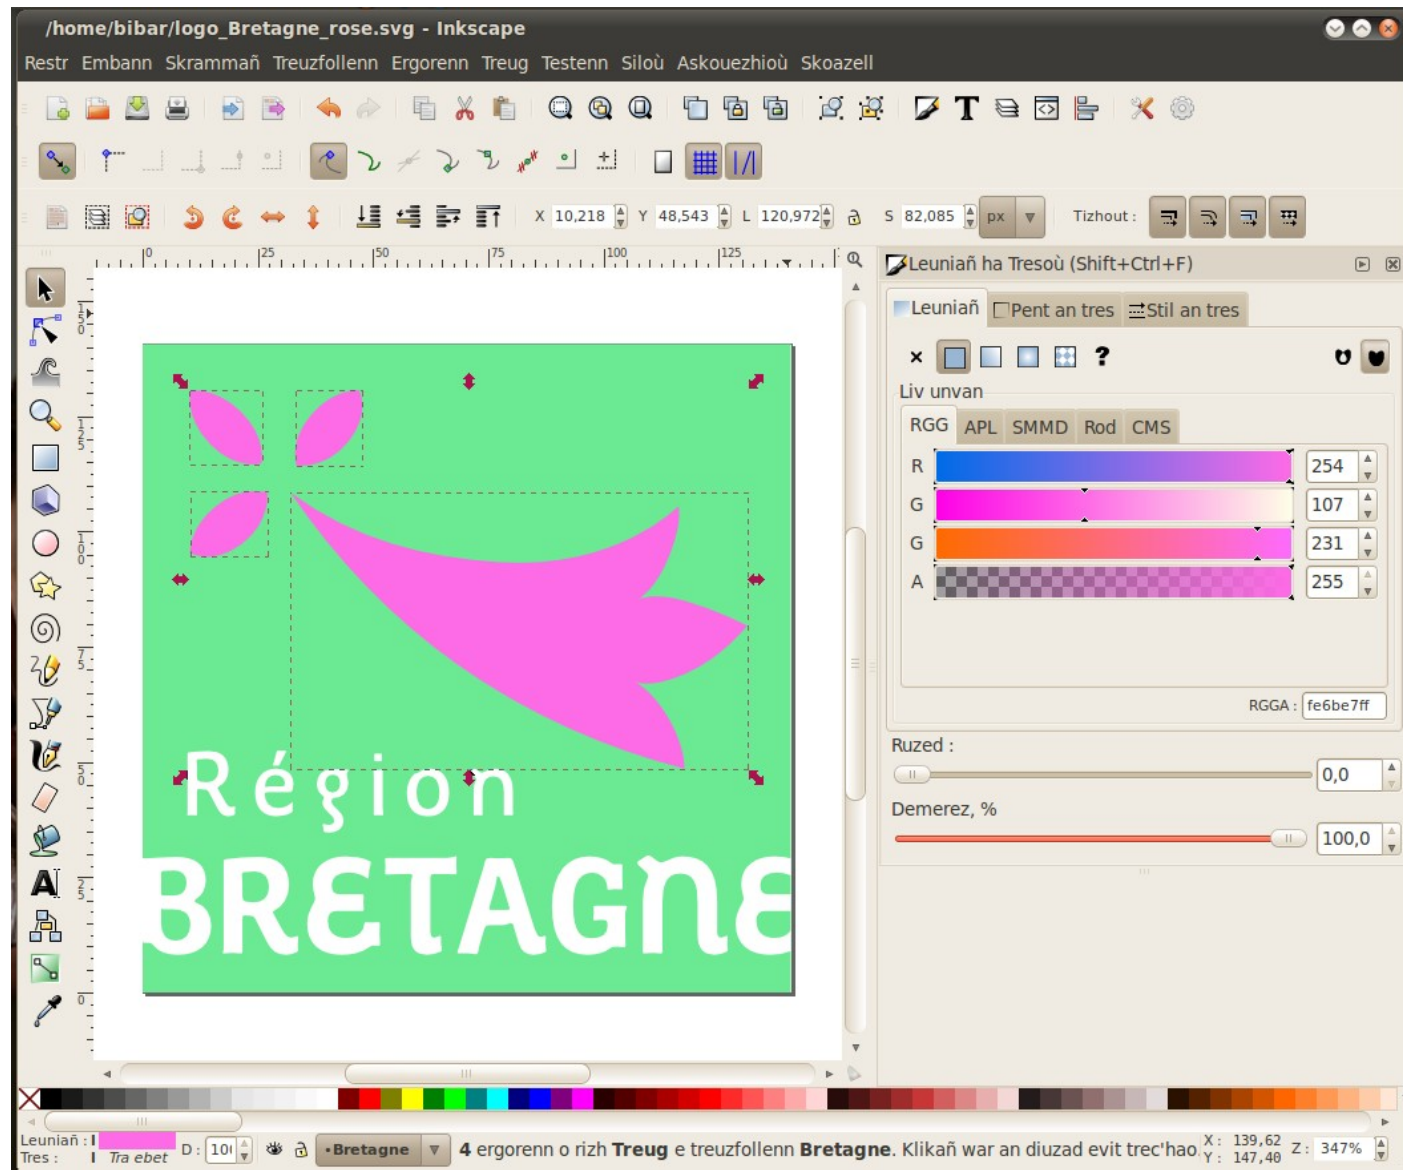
/home/bibar/logo_Bretagne_rose.svg - Inkscape

Restr Embann Skrammañ Treuzfollenn Ergorenn Treug Testenn Siloù Askouezhioù Skoazell

X 10,218 Y 48,543 L 120,972 S 82,085 px Tizhout :

Leuniañ ha Tresoù (Shift+Ctrl+F)

Leuniañ Pent an tres Stil an tres

Liv unvan

RGG APL SMMD Rod CMS

R 254
G 107
G 231
A 255

RGGA : fe6be7ff

Ruzed :
0,0

Demerez, %
100,0

Région
BRETAGNE

Leuniañ : Tres : Tra ebet D : 100 •Bretagne 4 ergorenn o rizh **Treug** e treuzfollenn **Bretagne**. Klikañ war an diuzad evit trec'hao. X : 139,62 Y : 147,40 Z : 347%